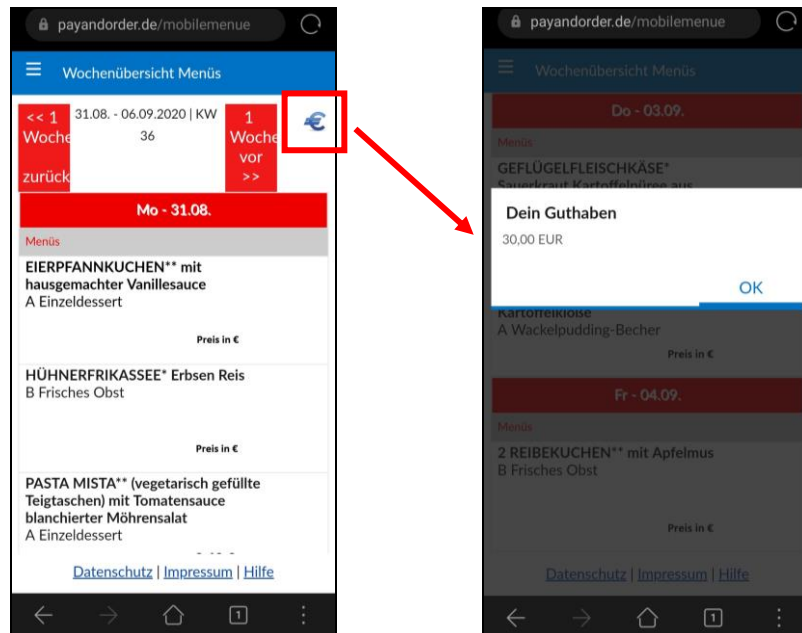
payandorder.de/mobilemenue

Wochenübersicht Menüs

<< 1 Woche zurück

31.08. - 06.09.2020 | KW 36

1 Woche vor >>

€

Mo - 31.08.

Menüs

EIERPFANNKUCHEN** mit hausgemachter Vanillesauce
A Einzeldessert

Preis in €

HÜHNERFRIKASSEE* Erbsen Reis
B Frisches Obst

Preis in €

PASTA MISTA** (vegetarisch gefüllte Teigtaschen) mit Tomatensauce blanchierter Möhrensalat
A Einzeldessert

Datenschutz | Impressum | Hilfe

1

payandorder.de/mobilemenue

Wochenübersicht Menüs

Do - 03.09.

Menüs

GEFLÜGELFLEISCHKÄSE*
Sauerkraut Kartoffelpüree aus

Dein Guthaben

30,00 EUR

OK

Kartoffelklöße
A Wackelpudding-Becher

Preis in €

Fr - 04.09.

Menüs

2 REIBEKUCHEN** mit Apfelmus
B Frisches Obst

Preis in €

Datenschutz | Impressum | Hilfe

1